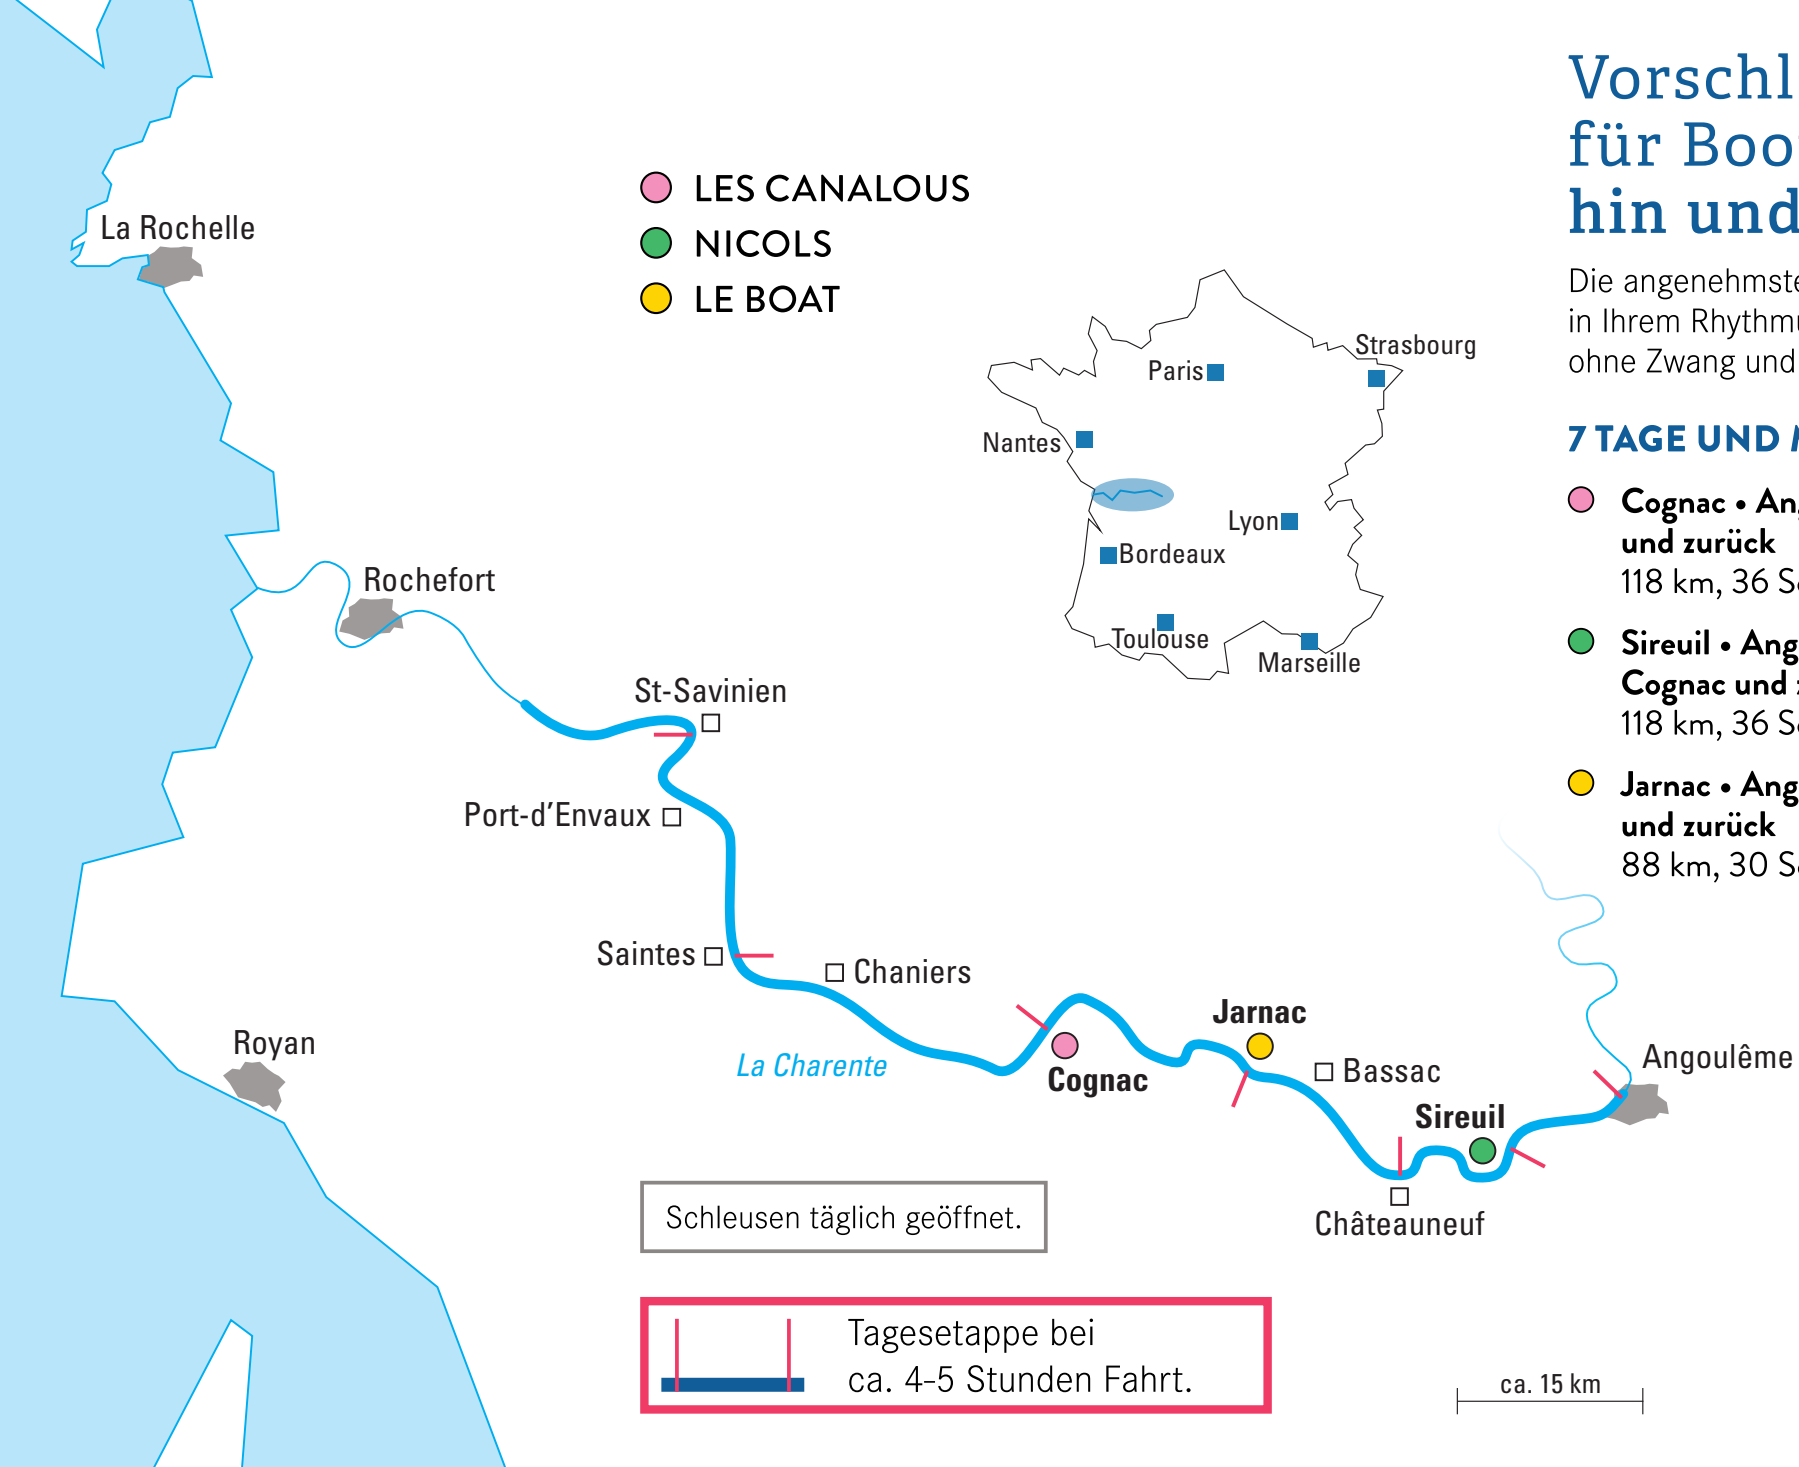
La Rochelle

LES CANALOUS
NICOLS
LE BOAT

Vorschl
für Boo
hin und

Die angenehmste
in Ihrem Rhythmu
ohne Zwang und

7 TAGE UND

Cognac • An
und zurück
118 km, 36 S

Sireuil • Ang
Cognac und
118 km, 36 S

Jarnac • Ang
und zurück
88 km, 30 S

Paris
Strasbourg
Nantes
Lyon
Bordeaux
Toulouse
Marseille

Rochefort
St-Savinien
Port-d'Envaux
Saintes
Chaniers
Royan
La Charente
Cognac
Jarnac
Bassac
Sireuil
Châteauneuf
Angoulême

Schleusen täglich geöffnet.

Tagesetappe bei ca. 4-5 Stunden Fahrt.

ca. 15 km